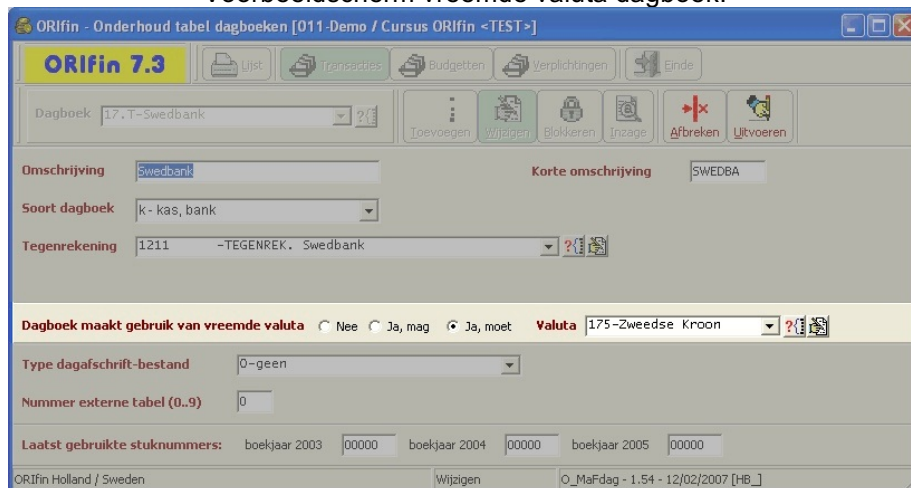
Voorbeeldscherm vreemde valuta dagboek:

ORIfin - Onderhoud tabel dagboeken [011-Demo / Cursus ORIfin <TEST>]

ORIfin 7.3

Lijst

Transacties

Budgetten

Verplichtingen

Einde

Dagboek 17.T-Swedbank

Toevoegen

Wijzigen

Blokkeren

Inzage

Afbreken

Uitvoeren

Omschrijving Swedbank

Korte omschrijving SWEDBA

Soort dagboek k- kas, bank

Tegenrekening 1211 -TEGENREK. Swedbank

Dagboek maakt gebruik van vreemde valuta Nee Ja, mag Ja, moet

Valuta 175-Zweedse Kroon

Type dagafschrift-bestand 0-geen

Nummer externe tabel (0..9) 0

Laatst gebruikte stuknummers: boekjaar 2003 00000 boekjaar 2004 00000 boekjaar 2005 00000

ORIfin Holland / Sweden

Wijzigen

O_MaFdag - 1.54 - 12/02/2007 [HB_]